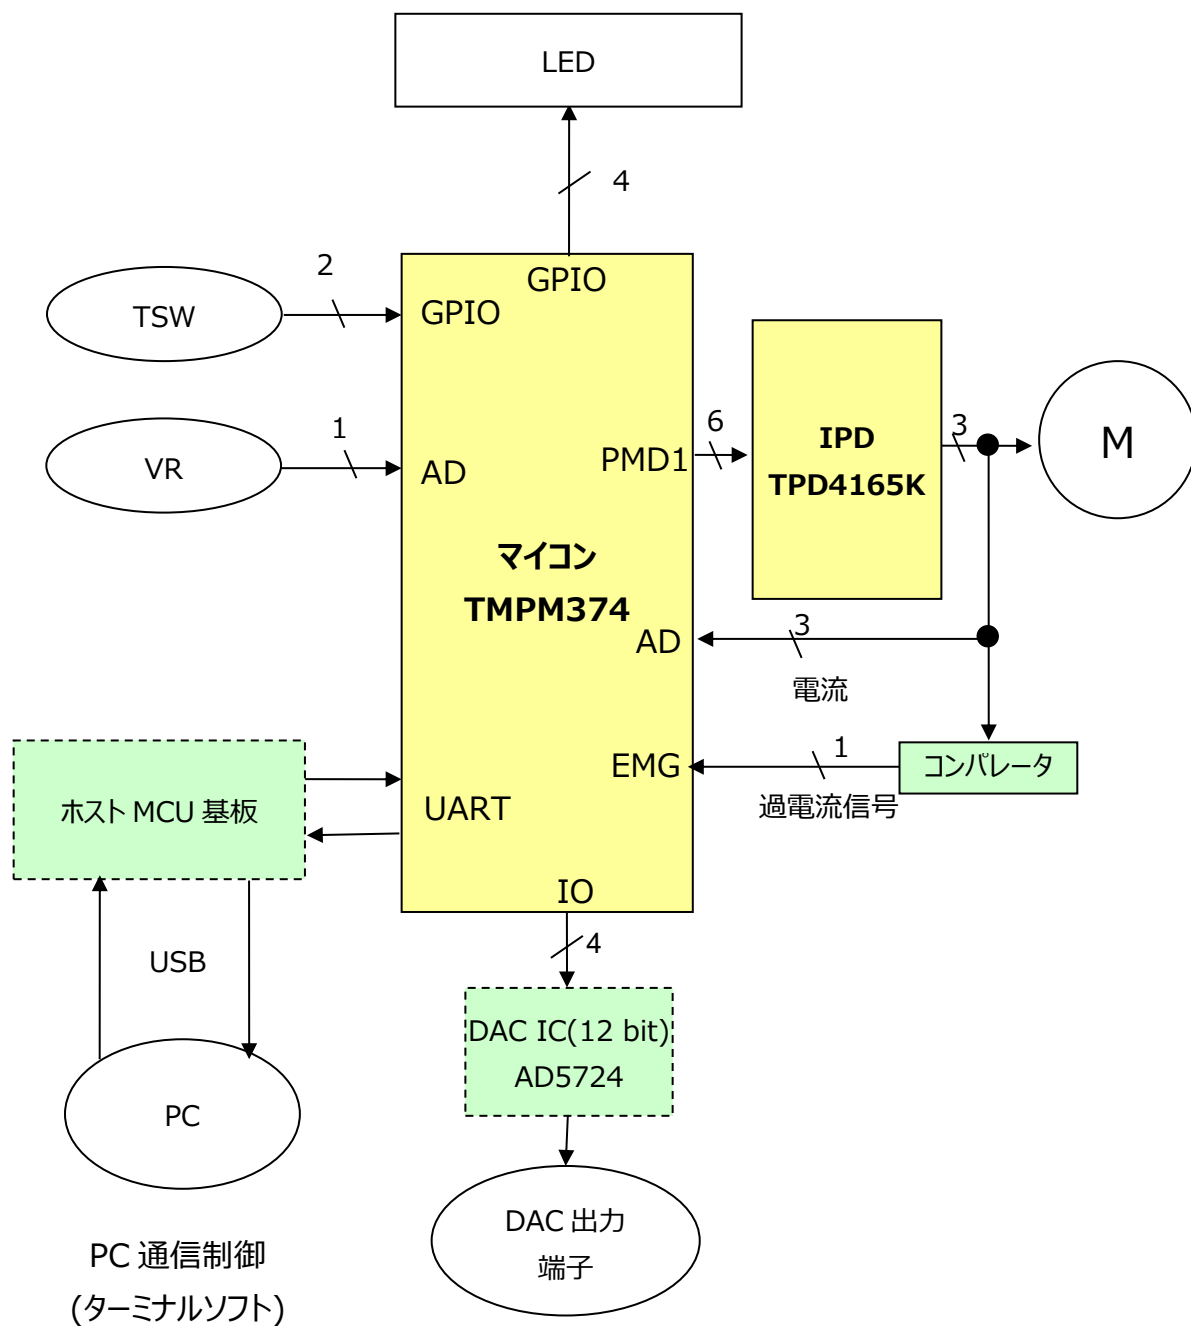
LED

4

2

TSW

GPIO

GPIO

1

VR

AD

PMD1

6

IPD
TPD4165K

3

M

マイコン
TMPM374

AD

3

電流

EMG

1

コンパレータ

過電流信号

ホスト MCU 基板

UART

IO

4

USB

DAC IC(12 bit)
AD5724

PC

DAC 出力
端子

PC 通信制御
(ターミナルソフト)